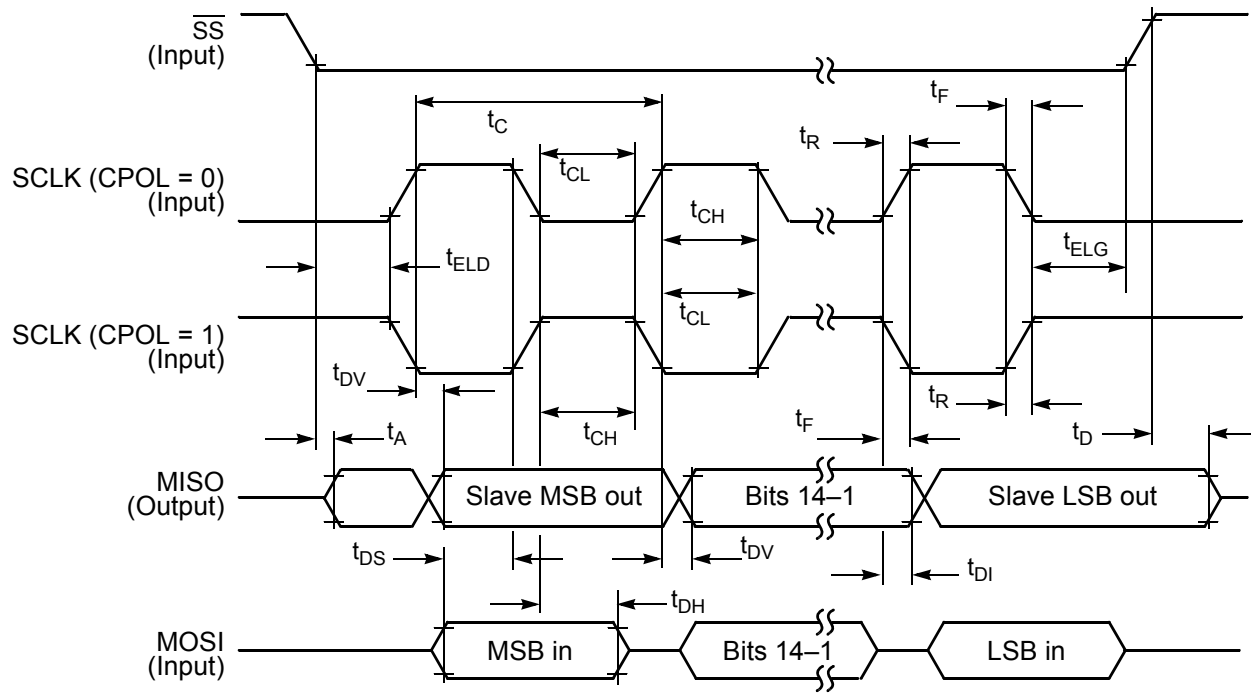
$\overline{SS}$
(Input)

$t_C$

$t_{CL}$

$t_F$

$t_R$

SCLK (CPOL = 0)
(Input)

$t_{CH}$

$t_{ELD}$

$t_{ELG}$

$t_{CL}$

SCLK (CPOL = 1)
(Input)

$t_{DV}$

$t_R$

$t_{CH}$

$t_F$

$t_A$

$t_D$

MISO
(Output)

Slave MSB out

Bits 14–1

Slave LSB out

$t_{DS}$

$t_{DV}$

$t_{DI}$

$t_{DH}$

MOSI
(Input)

MSB in

Bits 14–1

LSB in